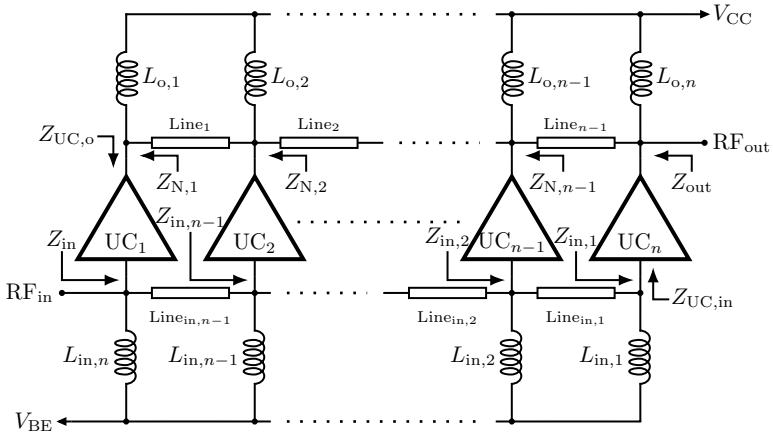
$V_{\mathrm{CC}}$

$L_{\mathrm{o},1}$ $L_{\mathrm{o},2}$ $L_{\mathrm{o},n-1}$ $L_{\mathrm{o},n}$

$Z_{\mathrm{UC,o}}$ $\mathrm{Line}_1$ $\mathrm{Line}_2$ $\mathrm{Line}_{n-1}$ $\mathrm{RF_{out}}$

$Z_{\mathrm{N},1}$ $Z_{\mathrm{N},2}$ $Z_{\mathrm{N},n-1}$ $Z_{\mathrm{out}}$

$Z_{\mathrm{in},n-1}$

$Z_{\mathrm{in}}$ $\mathrm{UC}_1$ $\mathrm{UC}_2$ $Z_{\mathrm{in},2}$ $\mathrm{UC}_{n-1}$ $Z_{\mathrm{in},1}$ $\mathrm{UC}_n$

$\mathrm{RF_{in}}$ $Z_{\mathrm{UC,in}}$

$\mathrm{Line}_{\mathrm{in},n-1}$ $\mathrm{Line}_{\mathrm{in},2}$ $\mathrm{Line}_{\mathrm{in},1}$

$L_{\mathrm{in},n}$ $L_{\mathrm{in},n-1}$ $L_{\mathrm{in},2}$ $L_{\mathrm{in},1}$

$V_{\mathrm{BE}}$